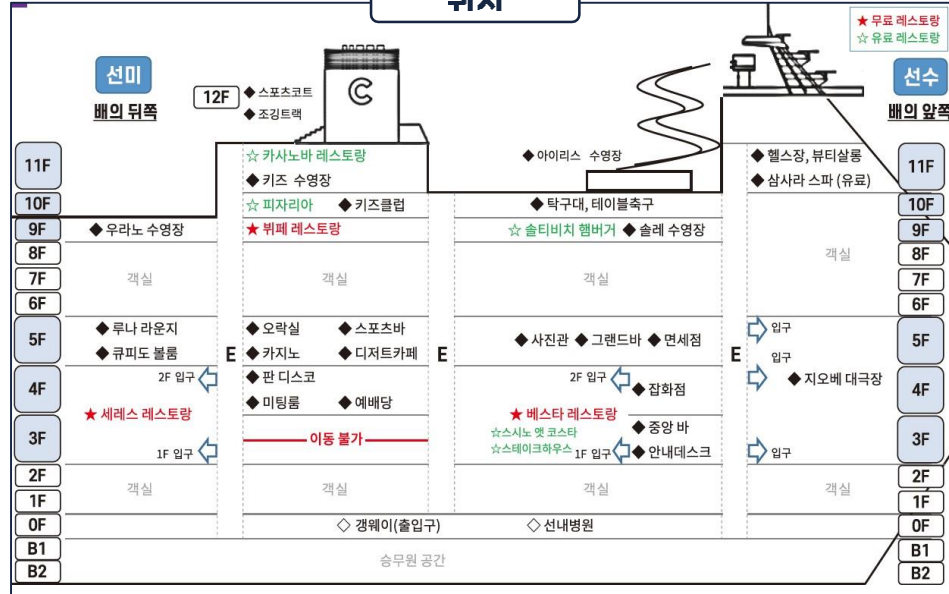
위치

★ 무료 레스토랑
☆ 유료 레스토랑

선미
배의 뒤쪽

선수
배의 앞쪽

12F ◆ 스포츠코트 ◆ 조깅트랙

11F
10F
9F
8F
7F
6F
5F
4F
3F
2F
1F
0F
B1
B2

☆ 카사노바 레스토랑
◆ 키즈 수영장
☆ 피자리아 ◆ 키즈클럽
◆ 우라노 수영장
★ 뷔페 레스토랑

◆ 아이리스 수영장
◆ 탁구대, 테이블축구
☆ 솔티비치 햄버거 ◆ 솔레 수영장

◆ 헬스장, 뷰티살롱
◆ 삼사라 스파 (유료)

객실 객실 객실 객실

◆ 루나 라운지
◆ 큐피도 볼룸
E
◆ 오락실 ◆ 스포츠바
◆ 카지노 ◆ 디저트카페
E
◆ 사진관 ◆ 그랜드바 ◆ 면세점
E
입구
입구
◆ 지오베 대극장

2F 입구
◆ 판 디스코
◆ 미팅룸 ◆ 예배당
2F 입구
◆ 잡화점

★ 세레스 레스토랑
★ 베스타 레스토랑
◆ 중앙 바
☆스시노 앳 코스타
☆스테이크하우스
이동 불가
1F 입구
1F 입구
◆ 안내데스크
입구

객실 객실 객실 객실

◇ 갱웨이(출입구) ◇ 선내병원

승무원 공간